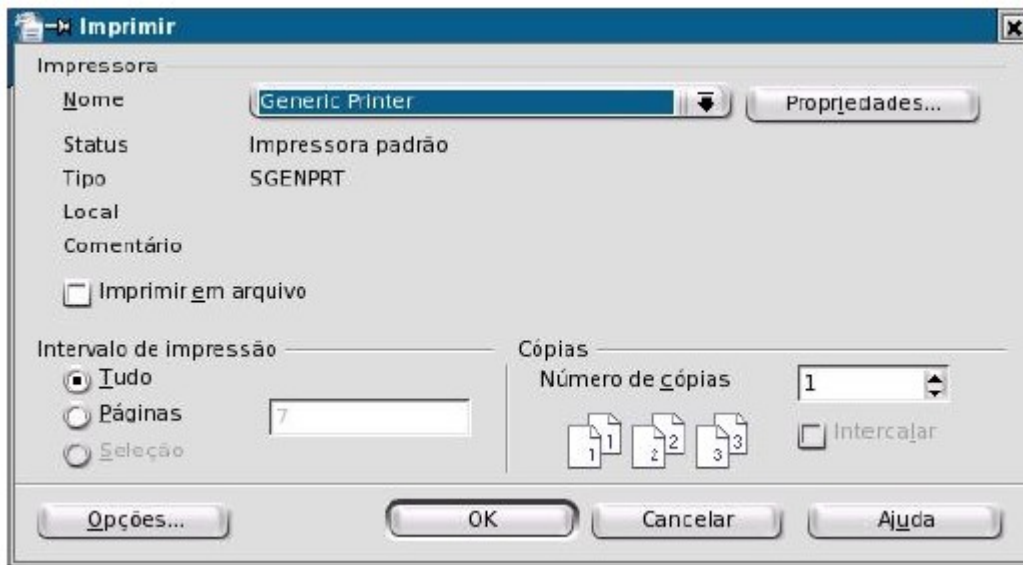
Imprimir

Impressora

Nome Generic Printer Propriedades...

Status Impressora padrão

Tipo SGENPRT

Local

Comentário

Imprimir em arquivo

Intervalo de impressão

Tudo

Páginas 7

Seleção

Cópias

Número de cópias 1

1 1 2 2 3 3

Intercalar

Opções... OK Cancelar Ajuda